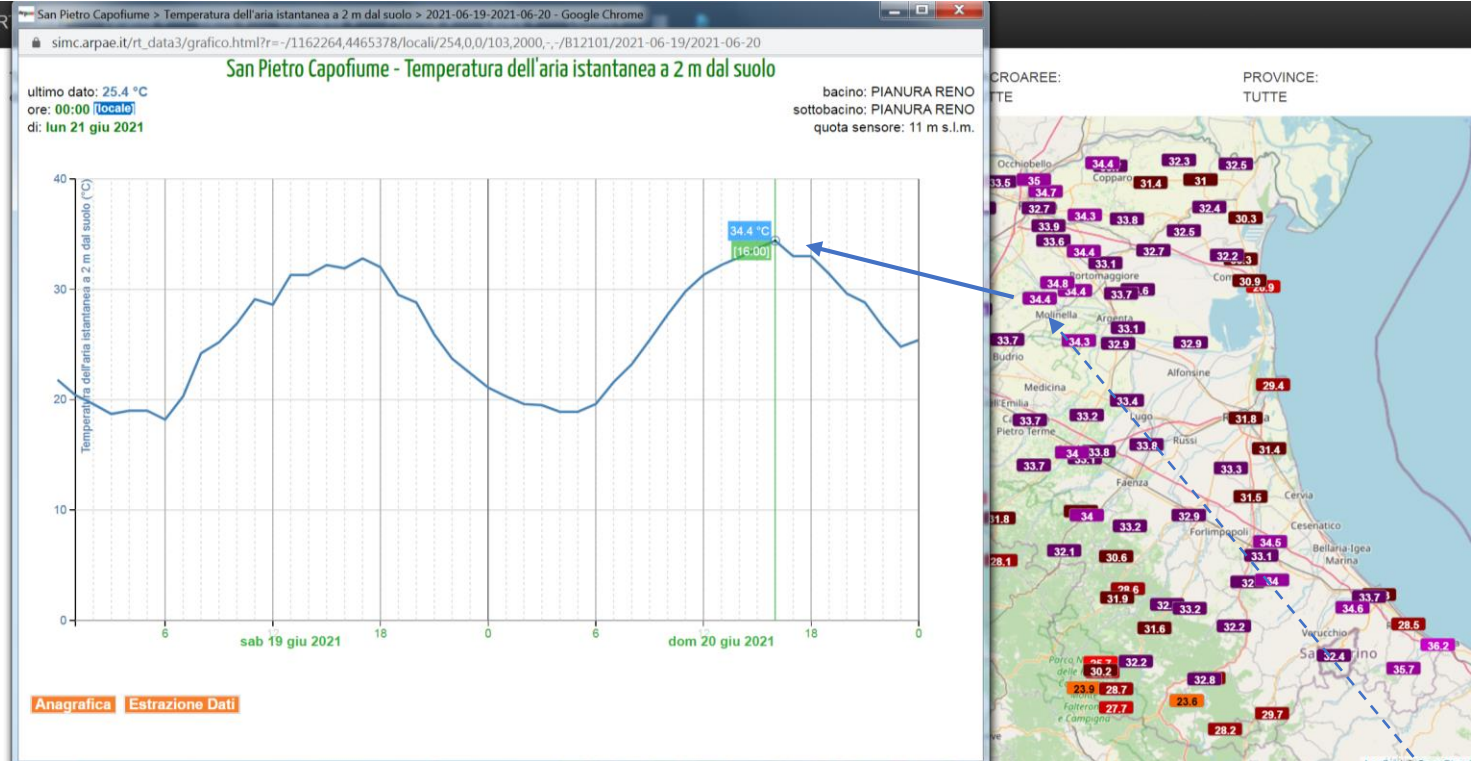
San Pietro Capofiume > Temperatura dell'aria istantanea a 2 m dal suolo > 2021-06-19-2021-06-20 - Google Chrome

simc.arpae.it/rt_data3/grafico.html?r=-/1162264,4465378/locali/254,0,0/103,2000,-,-/B12101/2021-06-19/2021-06-20

San Pietro Capofiume - Temperatura dell'aria istantanea a 2 m dal suolo

ultimo dato: 25.4 °C
ore: 00:00 locale
di: lun 21 giu 2021

bacino: PIANURA RENO
sottobacino: PIANURA RENO
quota sensore: 11 m s.l.m.

Temperatura dell'aria istantanea a 2 m dal suolo (°C)

40
30
20
10
0

34.4 °C
[16:00]

6 18 0 6 18 0
sab 19 giu 2021
dom 20 giu 2021

Anagrafica Estrazione Dati

CROAREE:
TTE

PROVINCE:
TUTTE

Occhiobello 34.4 32.3 32.5 33.5 35 34.7 Copparo 31.4 31 32.7 34.3 33.8 32.4 30.3 33.9 32.5 33.6 34.4 32.7 32.2 33.1 Portomaggiore 34.8 34.4 33.7 30.9 34.4 Molinella Argenta 33.1 33.7 34.3 32.9 32.9 Budrio Alfonsine Medicina 29.4 33.4 33.7 33.2 Lugo 31.8 Pietro Terme 33.8 Russi 31.4 33.7 34 33.8 33.3 Faenza 31.5 Cervia 31.8 34 33.2 32.9 Cesenatico 34.5 Forlimpopoli 28.1 32.1 30.6 33.1 Bellaria-Igea Marina 32 34 28.6 33.7 31.9 32 33.2 34.6 31.6 32.2 28.5 Verucchio 36.2 32.4 30.2 32.2 35.7 23.9 28.7 32.8 23.6 27.7 29.7 28.2